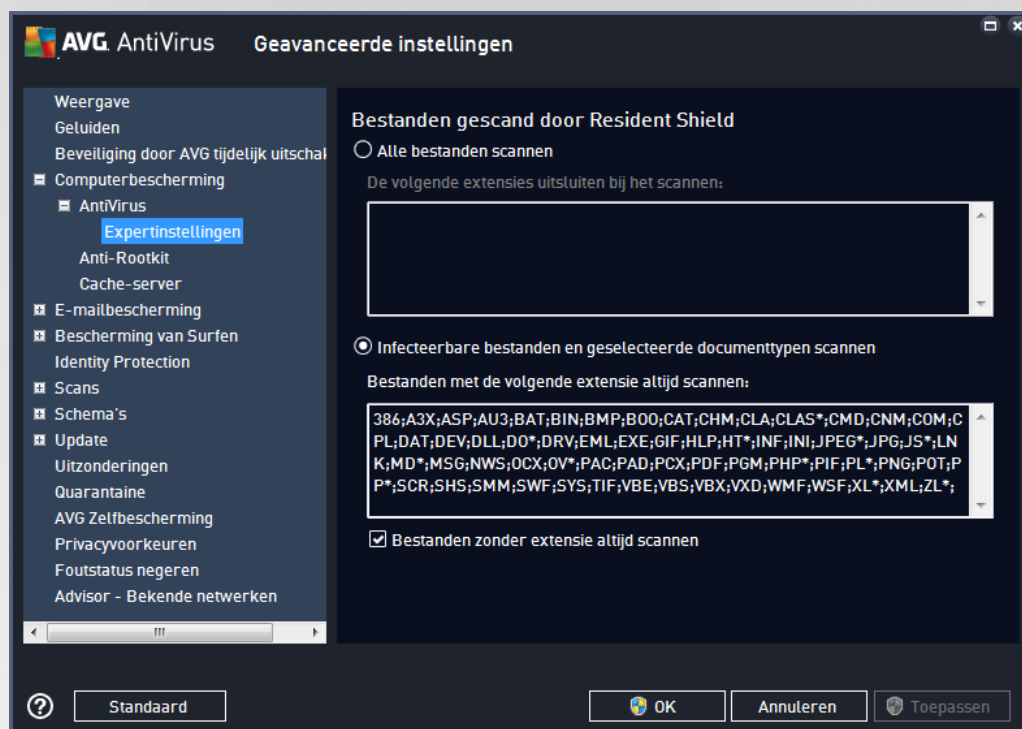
AVG. AntiVirus Geavanceerde instellingen

Weergave
Geluiden
Beveiliging door AVG tijdelijk uitschal
Computerbescherming
AntiVirus
Expertinstellingen
Anti-Rootkit
Cache-server
E-mailbescherming
Bescherming van Surfen
Identity Protection
Scans
Schema's
Update
Uitzonderingen
Quarantaine
AVG Zelfbescherming
Privacyvoorkeuren
Foutstatus negeren
Advisor - Bekende netwerken

Bestanden gescand door Resident Shield
Alle bestanden scannen
De volgende extensies uitsluiten bij het scannen:

Infecteerbare bestanden en geselecteerde documenttypen scannen
Bestanden met de volgende extensie altijd scannen:
386;A3X;ASP;AU3;BAT;BIN;BMP;BOO;CAT;CHM;CLA;CLAS*;CMD;CNM;COM;CPL;DAT;DEV;DLL;DO*;DRV;EML;EXE;GIF;HLP;HT*;INF;INI;JPEG*;JPG;JS*;LNK;MD*;MSG;NWS;OCX;OV*;PAC;PAD;PCX;PDF;PGM;PHP*;PIF;PL*;PNG;POT;PP*;SCR;SHS;SMM;SWF;SYS;TIF;VBE;VBS;VBX;VXD;WMF;WSF;XL*;XML;ZL*;
Bestanden zonder extensie altijd scannen

Standaard
OK
Annuleren
Toepassen